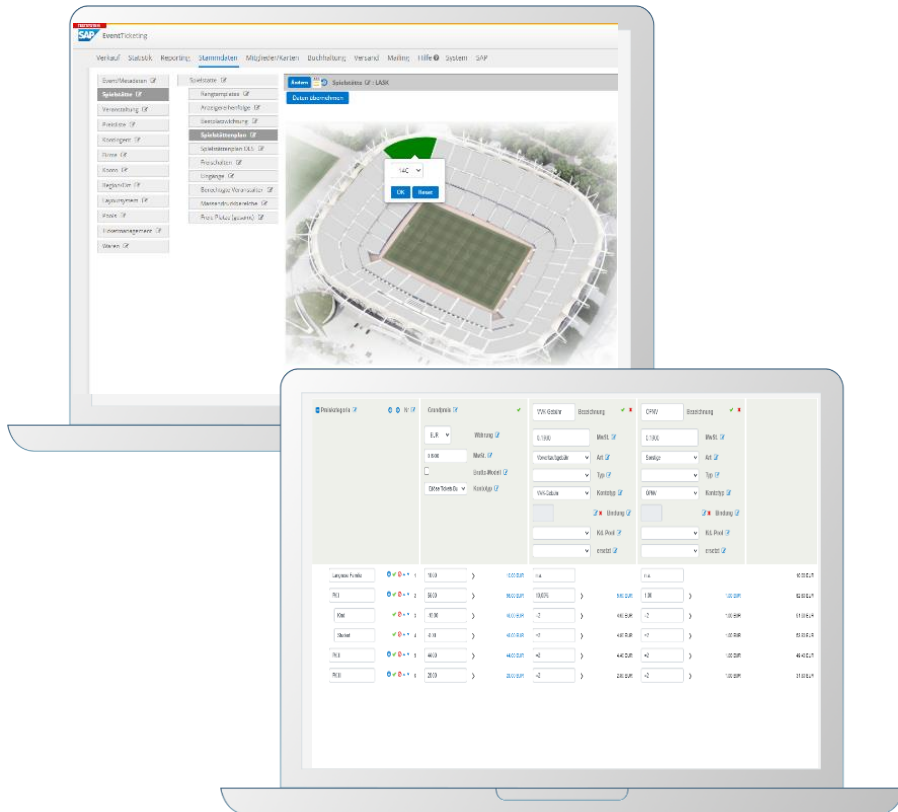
SAP EventTicketing

Verkauf Statistik Reporting Stammdaten Mitglieder/Karten Buchhaltung Versand Mailing Hilfe System SAP

Event/Metadaten
Spielstätte
Veranstaltung
Preislisten
Kontingent
Preise
Kassen
Regionalfilter
Lagersegment
Profile
Ticketmanagement
Waren

Spielstätte
Rangtemplates
Anzeigereihenfolge
Sektionszuordnung
Spielstättenplan
Spielstättenplan OLS
Preisschichten
Eingänge
Blockfolge Verstaltung
Markenumschreibte
Preis Platz (quarter)

Ändern
Spielstätte : LASK
Daten übernehmen

14C
OK Reset

Preiskategorie
Grundpreis
EUR Währung
0.000 MwSt.
Brutto-Modell
Kontoltyp
TVK Gebühr Bezeichnung
0.1900 MwSt.
Art
Typ
Kontotyp
Bindung
Kd. Pool
ersetzt
CPAV Bezeichnung
0.1900 MwSt.
Art
Typ
Kontotyp
Bindung
Kd. Pool
ersetzt

Langzeue Familie 1 10.00 0.00 EUR 1.4 1.4 10.00 EUR
PK I 2 80.00 80.00 EUR 10.875 1.50 EUR 1.50 1.00 EUR 82.50 EUR
Kind 3 10.00 10.00 EUR -2 4.00 EUR -2 1.00 EUR 51.00 EUR
Student 4 0.10 40.00 EUR +7 4.00 EUR +7 1.00 EUR 53.00 EUR
PK II 44.00 44.00 EUR +2 4.40 EUR +2 1.00 EUR 49.40 EUR
PK III 20.00 20.00 EUR -2 2.00 EUR -2 1.00 EUR 31.00 EUR